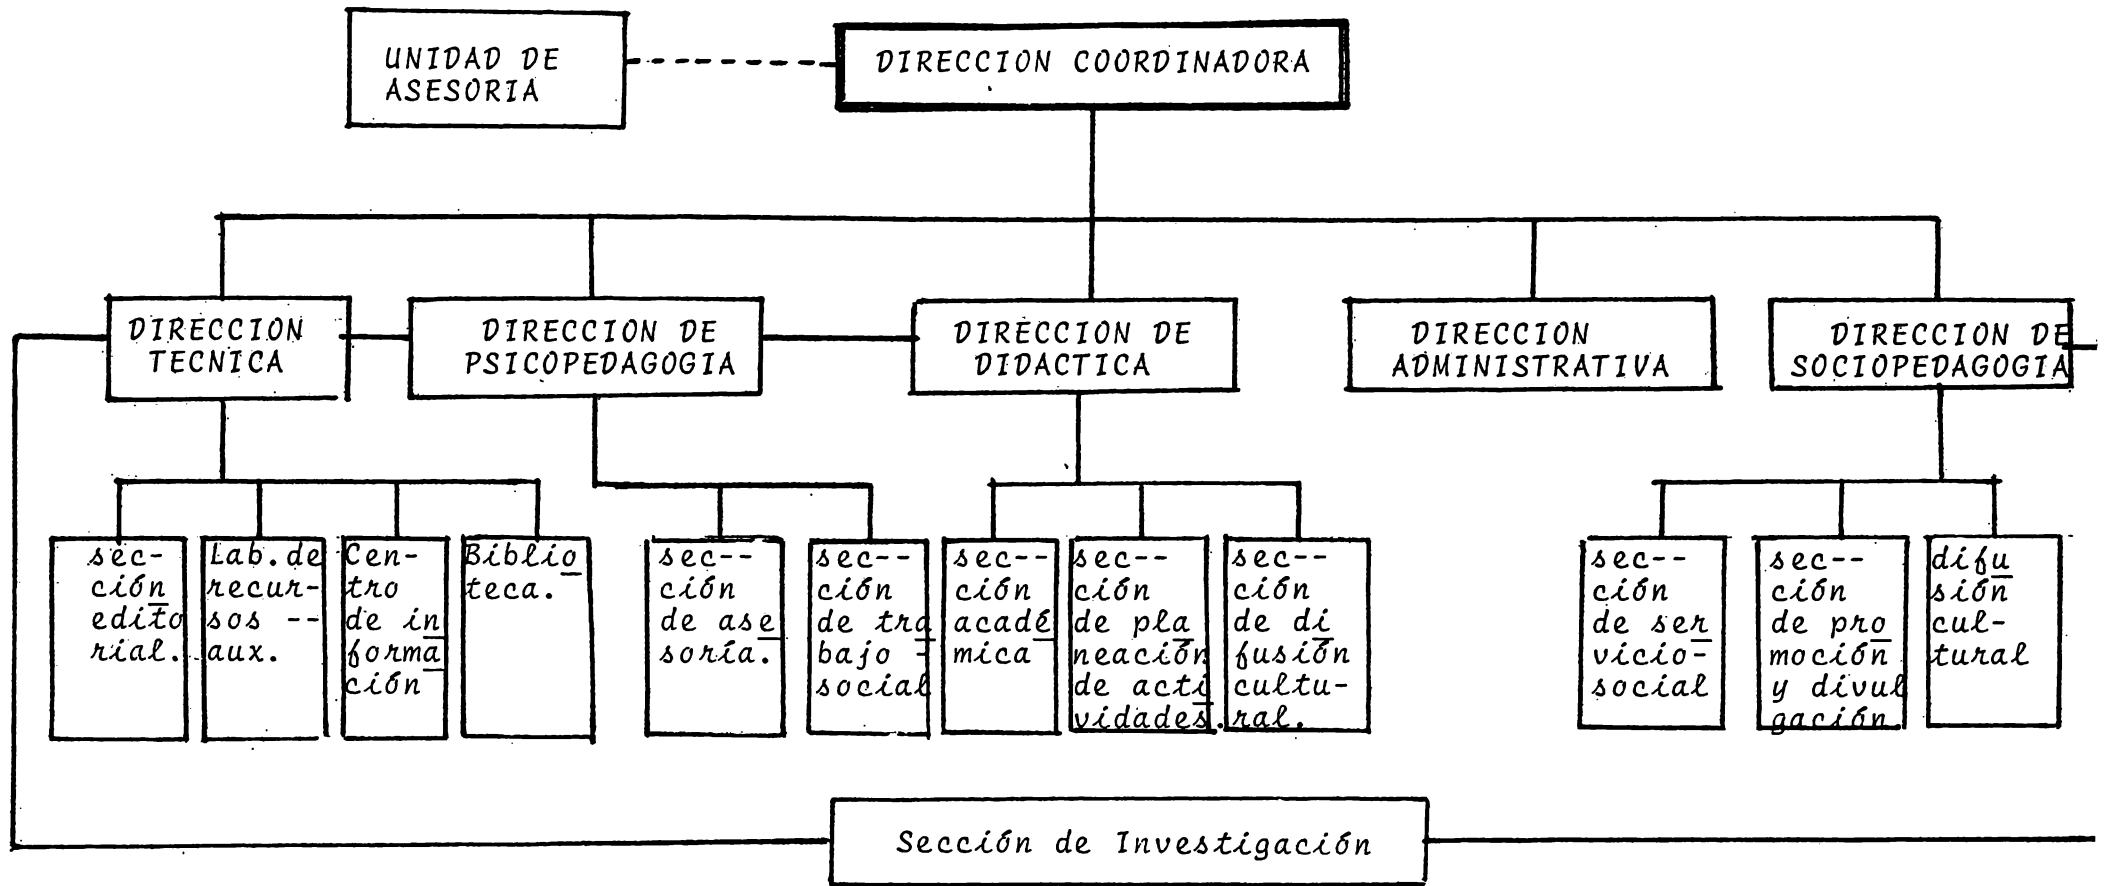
UNIDAD DE ASESORIA

DIRECCION COORDINADORA

DIRECCION TECNICA

DIRECCION DE PSICOPEDAGOGIA

DIRECCION DE DIDACTICA

DIRECCION ADMINISTRATIVA

DIRECCION DE SOCIOPEDAGOGIA

sección editorial.

Lab. de recursos aux.

Centro de información

Biblioteca.

sección de asesoría.

sección de trabajo social

sección académica

sección de planeación de actividades.

sección de difusión cultural.

sección de serviciosocial

sección de promoción y divulgación

difusión cultural

Sección de Investigación